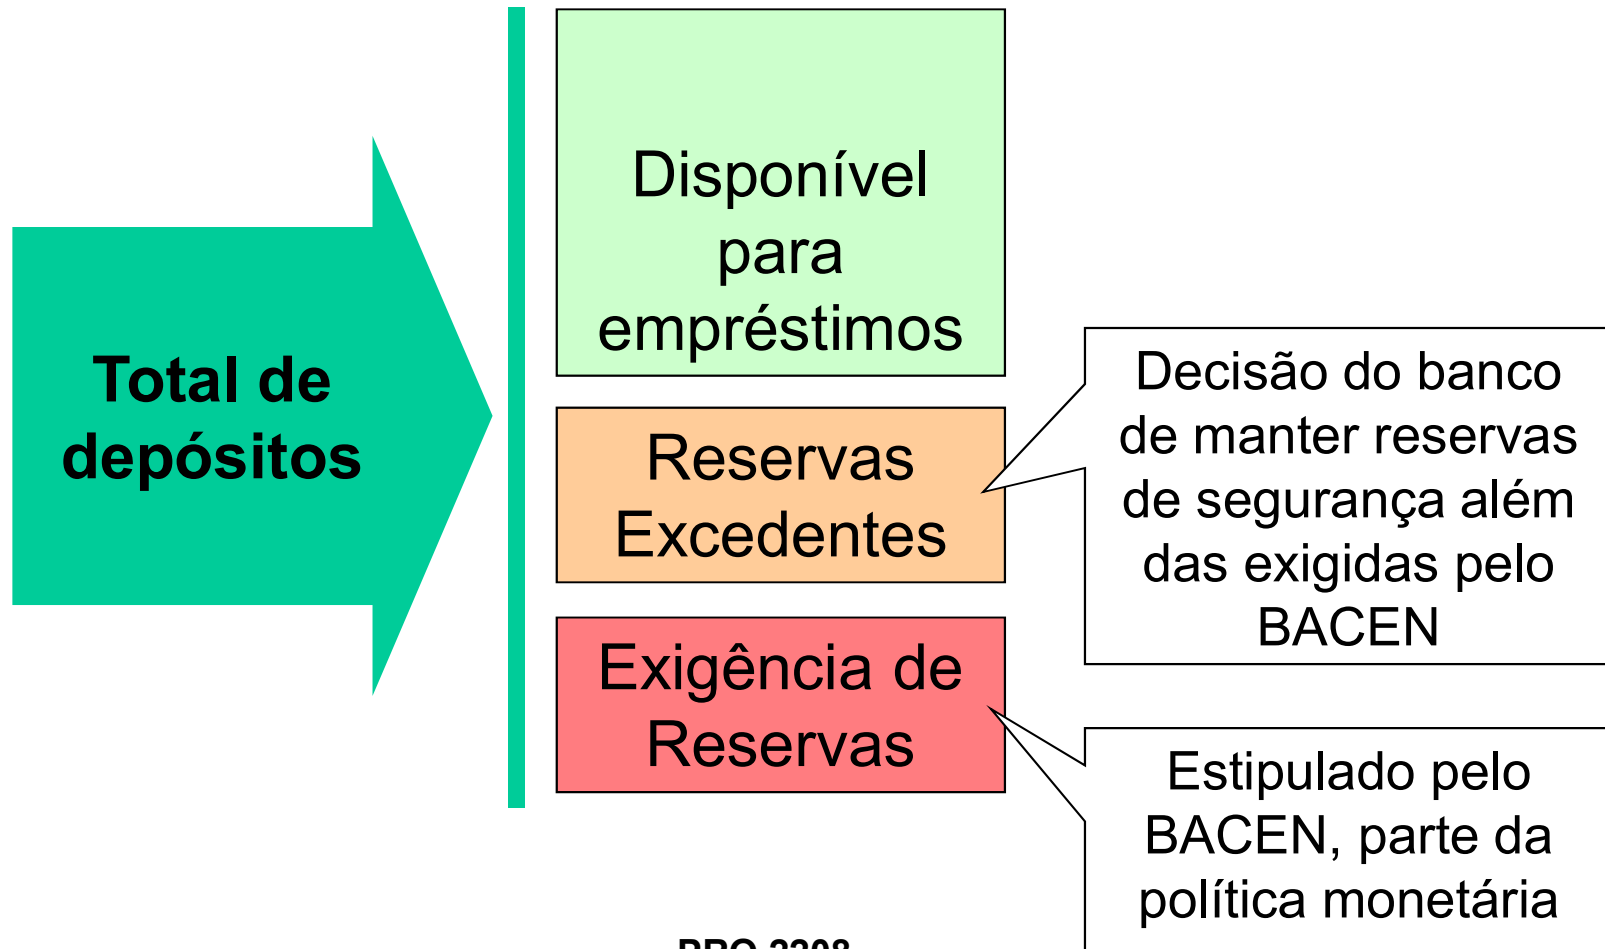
Total de depósitos

Disponível para empréstimos

Reservas Excedentes

Exigência de Reservas

Decisão do banco de manter reservas de segurança além das exigidas pelo BACEN

Estipulado pelo BACEN, parte da política monetária

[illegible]